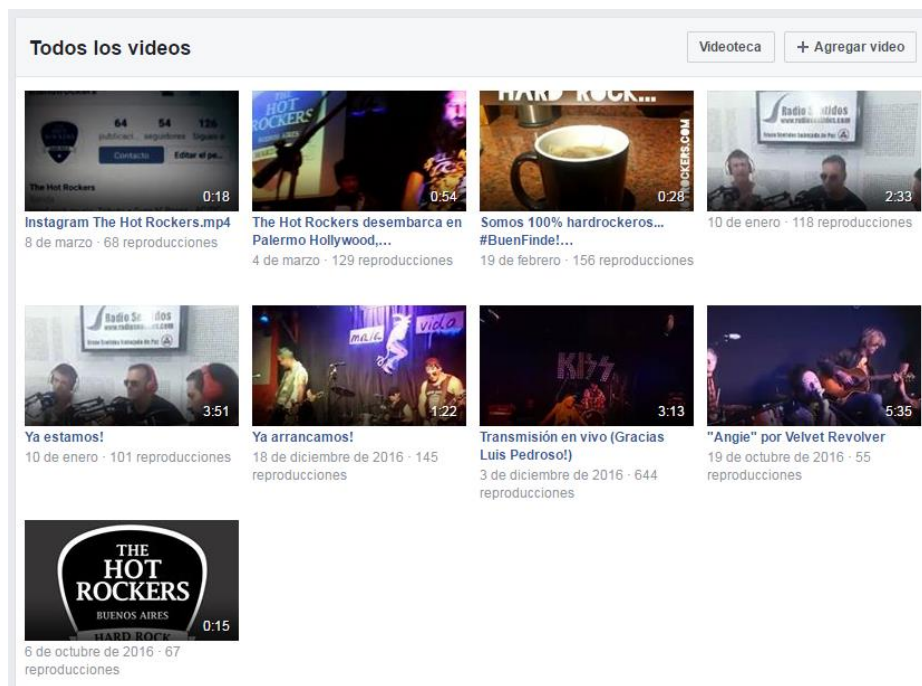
Todos los videos

Videoteca

+ Agregar video

64 54 126
publicaci... seguidores Siguiendo
Contacto Editar el pe...
The Hot Rockers
0:18
Instagram The Hot Rockers.mp4
8 de marzo · 68 reproducciones

THE HOT ROCKERS
0:54
The Hot Rockers desembarca en Palermo Hollywood,...
4 de marzo · 129 reproducciones

HARD ROCK...
ROCKERS.COM
0:28
Somos 100% hardrockeros... #BuenFinde!...
19 de febrero · 156 reproducciones

Radio S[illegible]idos
2:33
10 de enero · 118 reproducciones

Radio Sonidos
3:51
Ya estamos!
10 de enero · 101 reproducciones

mala vida
1:22
Ya arrancamos!
18 de diciembre de 2016 · 145 reproducciones

KISS
3:13
Transmisión en vivo (Gracias Luis Pedroso!)
3 de diciembre de 2016 · 644 reproducciones

5:35
"Angie" por Velvet Revolver
19 de octubre de 2016 · 55 reproducciones

THE HOT ROCKERS
BUENOS AIRES
HARD ROCK
0:15
6 de octubre de 2016 · 67 reproducciones